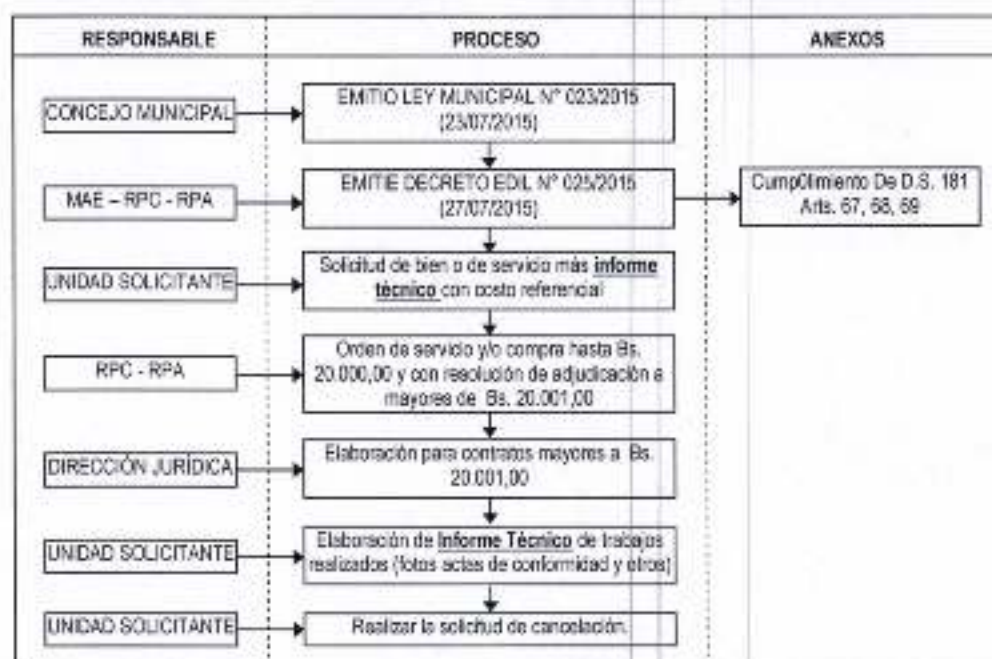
| RESPONSABLE | PROCESO | ANEXOS |
|---|---|---|
| CONCEJO MUNICIPAL | EMITIO LEY MUNICIPAL N° 023/2015 (23/07/2015) | |
| MAE – RPC - RPA | EMITIE DECRETO EDIL N° 025/2015 (27/07/2015) | Cump0limiento De D.S. 181 Arts. 67, 68, 69 |
| UNIDAD SOLICITANTE | Solicitud de bien o de servicio más **informe técnico** con costo referencial | |
| RPC - RPA | Orden de servicio y/o compra hasta Bs. 20.000,00 y con resolución de adjudicación a mayores de Bs. 20.001,00 | |
| DIRECCIÓN JURÍDICA | Elaboración para contratos mayores a Bs. 20.001,00 | |
| UNIDAD SOLICITANTE | Elaboración de **Informe Técnico** de trabajos realizados (fotos actas de conformidad y otros) | |
| UNIDAD SOLICITANTE | Realizar la solicitud de cancelación. | |